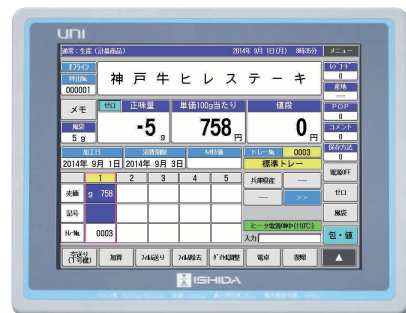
UNI

通常：生産（計量商品）　2014年 9月 1日(月)　8時35分　メニュー

オフライン
呼出No.
000001

神戸牛ヒレステーキ

レシコード
0
産地
—

メモ　ゼロ　正味量　単価100g当たり　値段

風袋
5 g

-5 g　758 円　0 円

POP
0
コメント
0

加工日　消費期限　M仕様　トレー No.　0003
2014年 9月 1日　2014年 9月 3日　標準トレー

保存方法
0

| | 1 | 2 | 3 | 4 | 5 |
|---|---|---|---|---|---|
| 表価 | g 758 | | | | |
| 記号 | | | | | |
| トレーNo. | 0003 | | | | |

共通明細　—
—　>>

電源OFF
ゼロ
風袋

ヒーター電源(伸 中 115℃)
入力

包・値

ネット(下呼)　加算　フィルム送り　フィルム除去　ダイヤル調整　電卓　説明　▲

ISHIDA